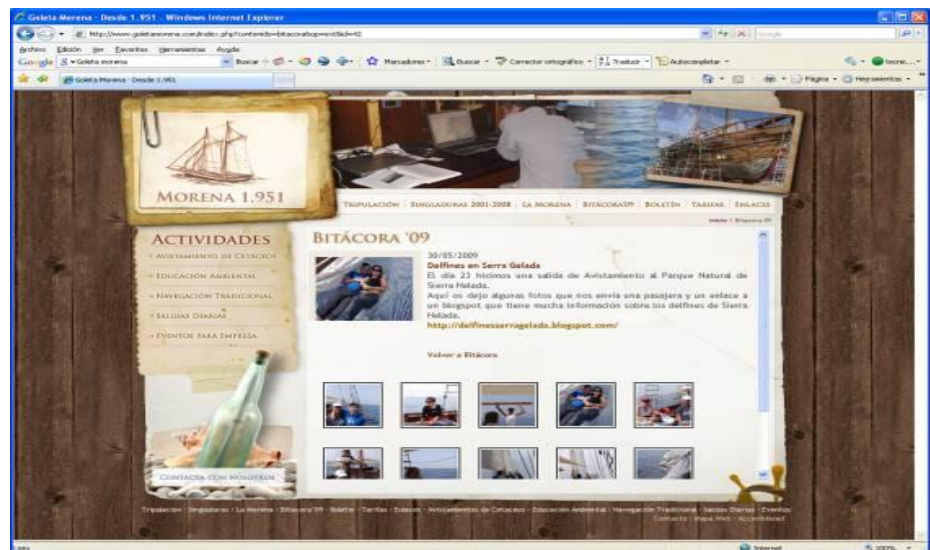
Goleta Morena - Desde 1.951 - Windows Internet Explorer

http://www.goletamorena.com/index.php?contenido=bitacora&op=ent&id=42

Archivo Edición Ver Favoritos Herramientas Ayuda

Google Goleta morena Buscar Marcadores Buscar Corrector ortográfico Traducir Autocompletar

Goleta Morena - Desde 1.951

Página Herramientas

MORENA 1.951

TRIPULACIÓN SINGLADURAS 2001-2008 LA MORENA BITÁCORA'09 BOLETÍN TARIFAS ENLACES

Inicio / Bitácora 09

ACTIVIDADES

AVISTAMIENTO DE CETÁCEOS

EDUCACIÓN AMBIENTAL

NAVEGACIÓN TRADICIONAL

SALIDAS DIARIAS

EVENTOS PARA EMPRESA

BITÁCORA '09

30/05/2009
Delfines en Serra Gelada
El día 23 hicimos una salida de Avistamiento al Parque Natural de Sierra Helada.
Aquí os dejo algunas fotos que nos envía una pasajera y un enlace a un blogspot que tiene mucha información sobre los delfines de Sierra Helada.
http://delfinesserragelada.blogspot.com/

Volver a Bitácora

CONTACTA CON NOSOTROS

Tripulación · Singladuras · La Morena · Bitácora'09 · Boletín · Tarifas · Enlaces · Avistamientos de Cetáceos · Educación Ambiental · Navegación Tradicional · Salidas Diarias · Eventos
Contacto | Mapa Web | Accesibilidad

Listo Internet 100%